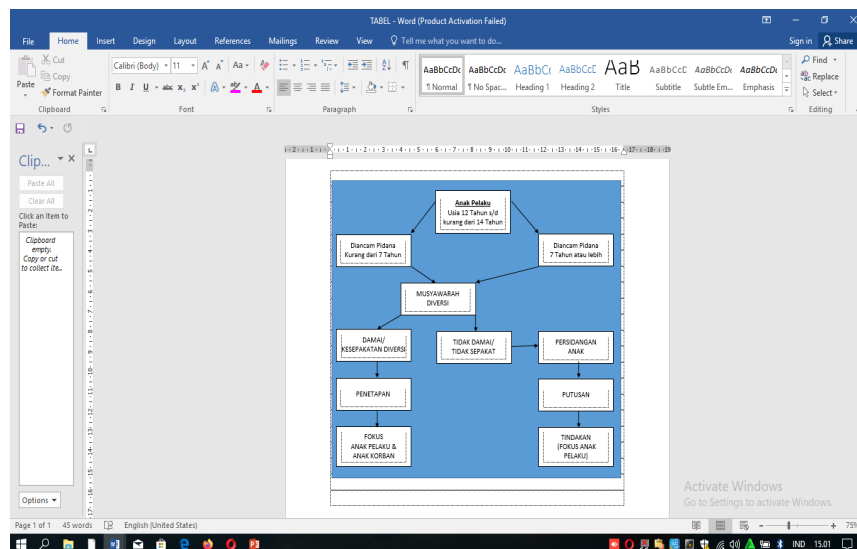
TABEL - Word (Product Activation Failed)

File Home Insert Design Layout References Mailings Review View Tell me what you want to do...

Sign in Share

Cut
Copy
Paste
Format Painter
Clipboard

Calibri (Body) 11
Font

Paragraph

AaBbCcDc ¶ Normal
AaBbCcDc ¶ No Spac...
AaBbCc Heading 1
AaBbCcC Heading 2
AaB Title
AaBbCcC Subtitle
AaBbCcDc Subtle Em...
AaBbCcDc Emphasis
Styles

Find
Replace
Select
Editing

Clip...

Paste All
Clear All
Click an Item to Paste:
Clipboard empty. Copy or cut to collect ite...

Options

Anak Pelaku
Usia 12 Tahun s/d kurang dari 14 Tahun

Diancam Pidana Kurang dari 7 Tahun

Diancam Pidana 7 Tahun atau lebih

MUSYAWARAH DIVERSI

DAMAI/ KESEPAKATAN DIVERSI

TIDAK DAMAI/ TIDAK SEPAKAT

PERSIDANGAN ANAK

PENETAPAN

PUTUSAN

FOKUS
ANAK PELAKU & ANAK KORBAN

TINDAKAN (FOKUS ANAK PELAKU)

Activate Windows
Go to Settings to activate Windows.

Page 1 of 1 45 words English (United States)

IND 15.01